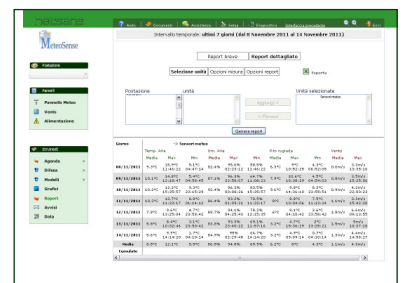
Aiuto | Documenti | Assistenza | Setup | Diagnostica | Interfaccia precedente

Intervallo temporale: ultimi 7 giorni (dal 8 Novembre 2011 al 14 Novembre 2011)

MeteoSense

Postazioni

Sensori
Pannello Meteo
Vento
Alimentazione

Strumenti
Agenda
Difesa
Modelli
Grafici
Report
Avvisi
Dati

Esporti trovo | Report dettagliato

Selezione unità | Opzioni misura | Opzioni report | Esporta

Postazione | unità | Unità selezionate
Sensori meteo

Aggiungi >>
< Rimuovi

Genera report

Giorno | Sensori meteo

| | Temp. Aria | | | Um. Aria | | | Pio. rugiada | | | |
|---|---|---|---|---|---|---|---|---|---|---|
| | Media | Max | Min | Media | Max | Min | Media | Max | Min | Media |
| 08/11/2011 | 9.3°C | 15.4°C 12:40:21 | 5.1°C 06:47:14 | 83.8% | 99.6% 02:20:12 | 60.5% 12:40:21 | 5.7°C | 10.3°C 10:52:25 | 4.3°C 08:52:09 | 3.1m/s 15:19:16 |
| 09/11/2011 | 10.1°C | 14.8°C 12:09:47 | 5.6°C 04:38:43 | 87.1% | 96.3% 23:59:37 | 64.2% 11:43:21 | 7.7°C | 10.4°C 13:38:29 | 4.7°C 04:59:30 | 4.5m/s 15:35:38 |
| 10/11/2011 | 10.3°C | 12.2°C 15:20:57 | 8.5°C 23:40:40 | 92.4% | 96.3% 00:00:26 | 85.5% 15:05:57 | 9.1°C | 9.9°C 14:30:19 | 8.3°C 23:05:51 | 4.1m/s 10:50:46 |
| 11/11/2011 | 10.2°C | 12.7°C 14:50:00 | 8.3°C 01:18:20 | 92.4% | 93.1% 21:49:31 | 78.9% 14:50:00 | 9°C | 9.9°C 10:48:11 | 7.8°C 00:00:00 | 3.1m/s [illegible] |
| 12/11/2011 | 7.9°C | 9.8°C 13:25:34 | 6.3°C 23:56:41 | 89.7% | 94.9% 04:25:42 | 78.0% 12:25:32 | 6.2°C | 8.4°C 04:10:42 | 4.9°C 22:06:41 | 4.4m/s 04:13:55 |
| 13/11/2011 | 5.3°C | 8.4°C 14:00:45 | 3.1°C 06:56:08 | 83.6% | 93.3% 23:10:12 | 65.1% 11:57:12 | 2.7°C | 3.7°C 19:16:19 | 1.6°C 13:29:21 | 5m/s 16:57:18 |
| 14/11/2011 | 5.0°C | 6.8°C 15:15:09 | 3.3°C 04:18:24 | 94.9% | 99.8% 02:09:48 | 89.6% 15:00:03 | 4.3°C | 5.7°C 15:20:54 | 2.4°C 04:23:11 | 3.5m/s 09:38:07 |
| Media | 8.3°C | 12.1°C | 5.7°C | 88.3% | 94.8% | 69.9% | 6.4°C | 8°C | 4.7°C | 4.1m/s |
| Cumulata | | | | | | | | | | |